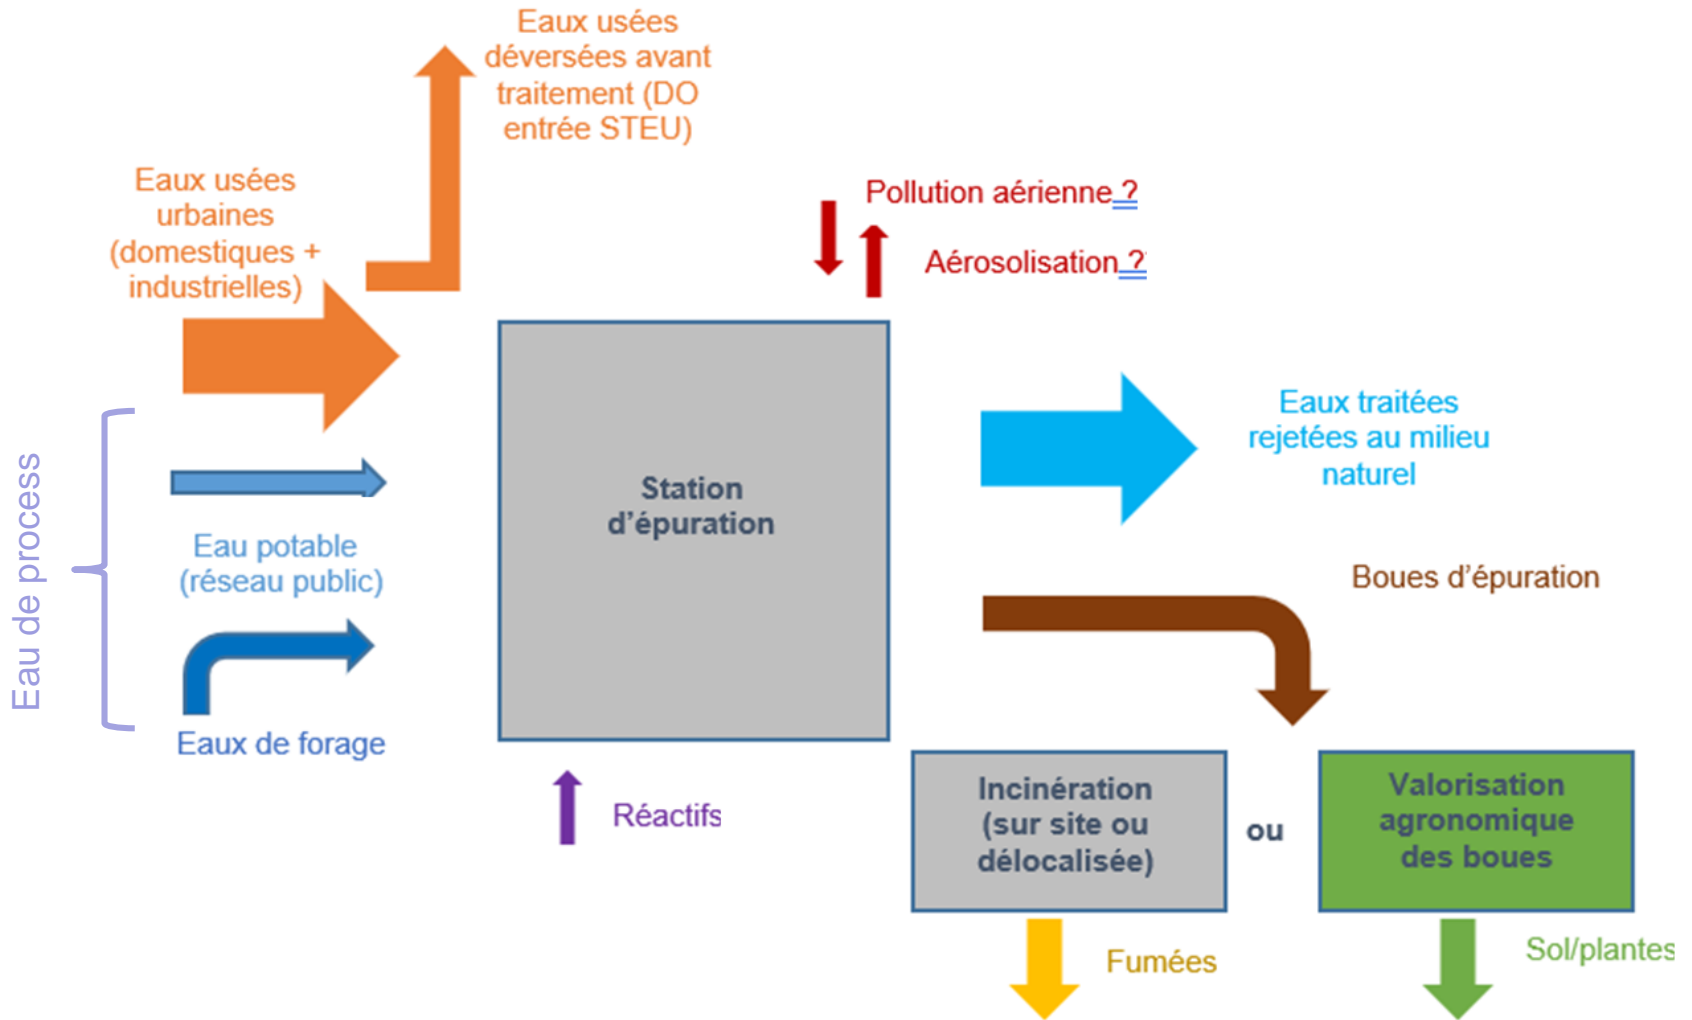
Eaux usées déversées avant traitement (DO entrée STEU)

Eaux usées urbaines (domestiques + industrielles)

Pollution aérienne ?

Aérosolisation ?

Eau de process

Eau potable (réseau public)

Eaux de forage

Station d'épuration

Eaux traitées rejetées au milieu naturel

Boues d'épuration

Réactifs

Incinération (sur site ou délocalisée)

ou

Valorisation agronomique des boues

Fumées

Sol/plantes